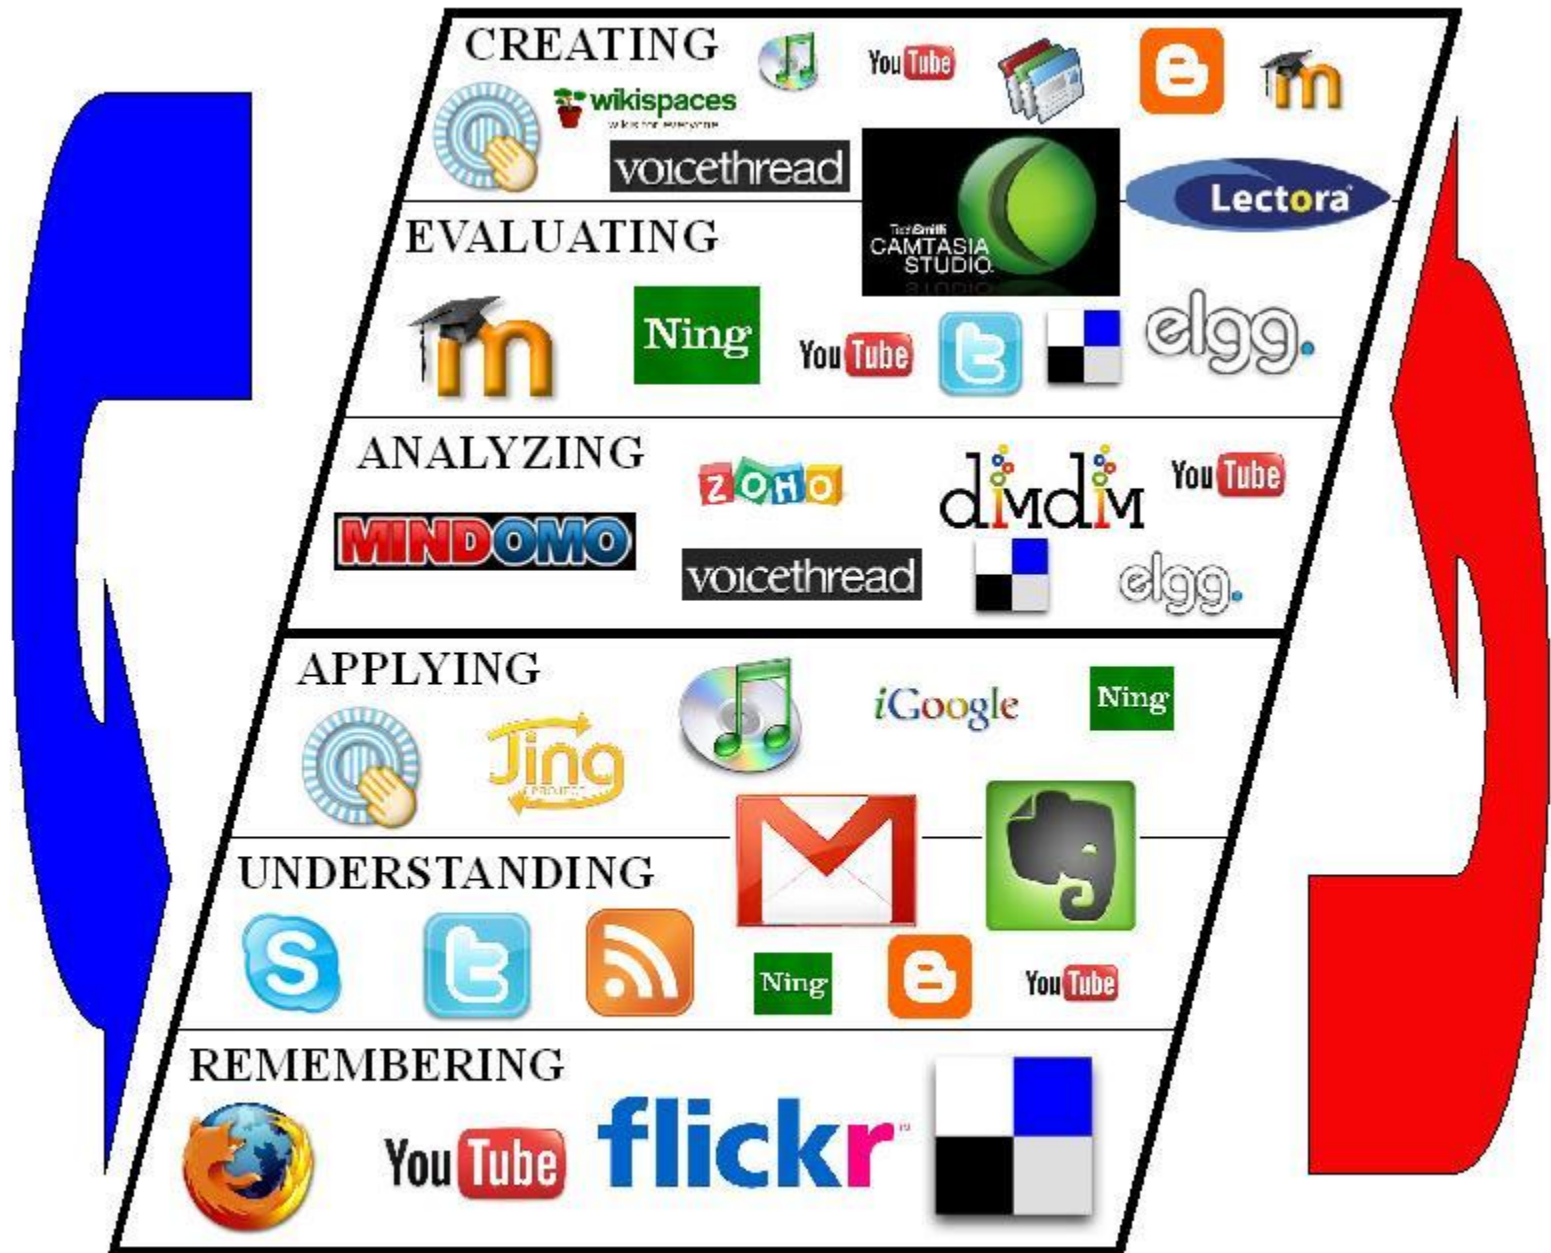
CREATING
YouTube
wikispaces
voicethread
TechSmith CAMTASIA STUDIO
Lectora
EVALUATING
Ning
YouTube
elgg.
ANALYZING
ZOHO
dimdim
YouTube
MINDOMO
voicethread
elgg.
APPLYING
iGoogle
Ning
Jing
UNDERSTANDING
Ning
YouTube
REMEMBERING
YouTube
flickr